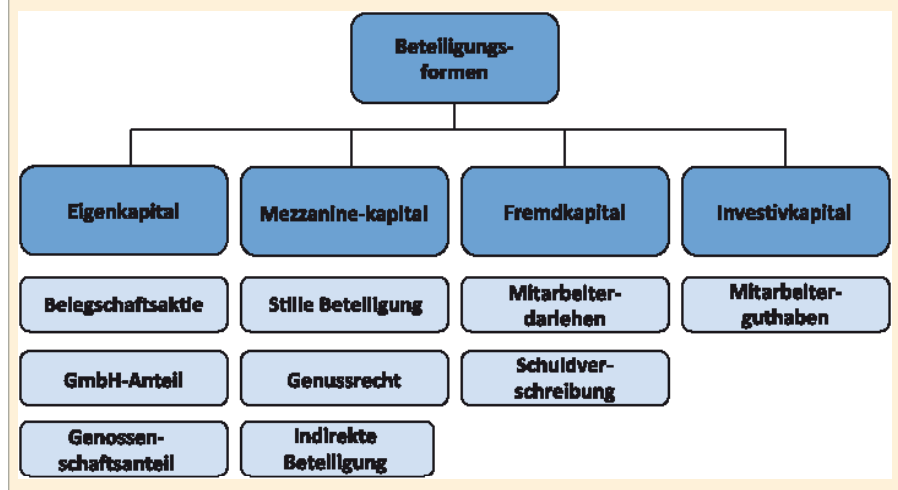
Beteiligungsformen

Eigenkapital

Belegschaftsaktie

GmbH-Anteil

Genossenschaftsanteil

Mezzanine-kapital

Stille Beteiligung

Genussrecht

Indirekte Beteiligung

Fremdkapital

Mitarbeiterdarlehen

Schuldverschreibung

Investivkapital

Mitarbeiterguthaben